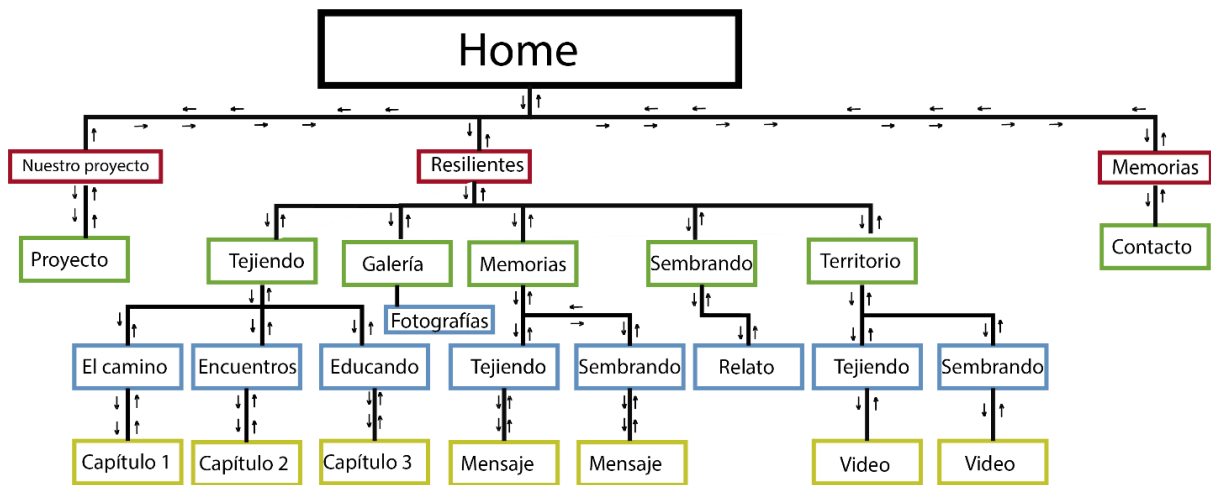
Home

Nuestro proyecto
Proyecto

Resilientes
Tejiendo
El camino
Capítulo 1
Encuentros
Capítulo 2
Educando
Capítulo 3
Galería
Fotografías
Memorias
Tejiendo
Mensaje
Sembrando
Mensaje
Sembrando
Relato
Territorio
Tejiendo
Video
Sembrando
Video

Memorias
Contacto